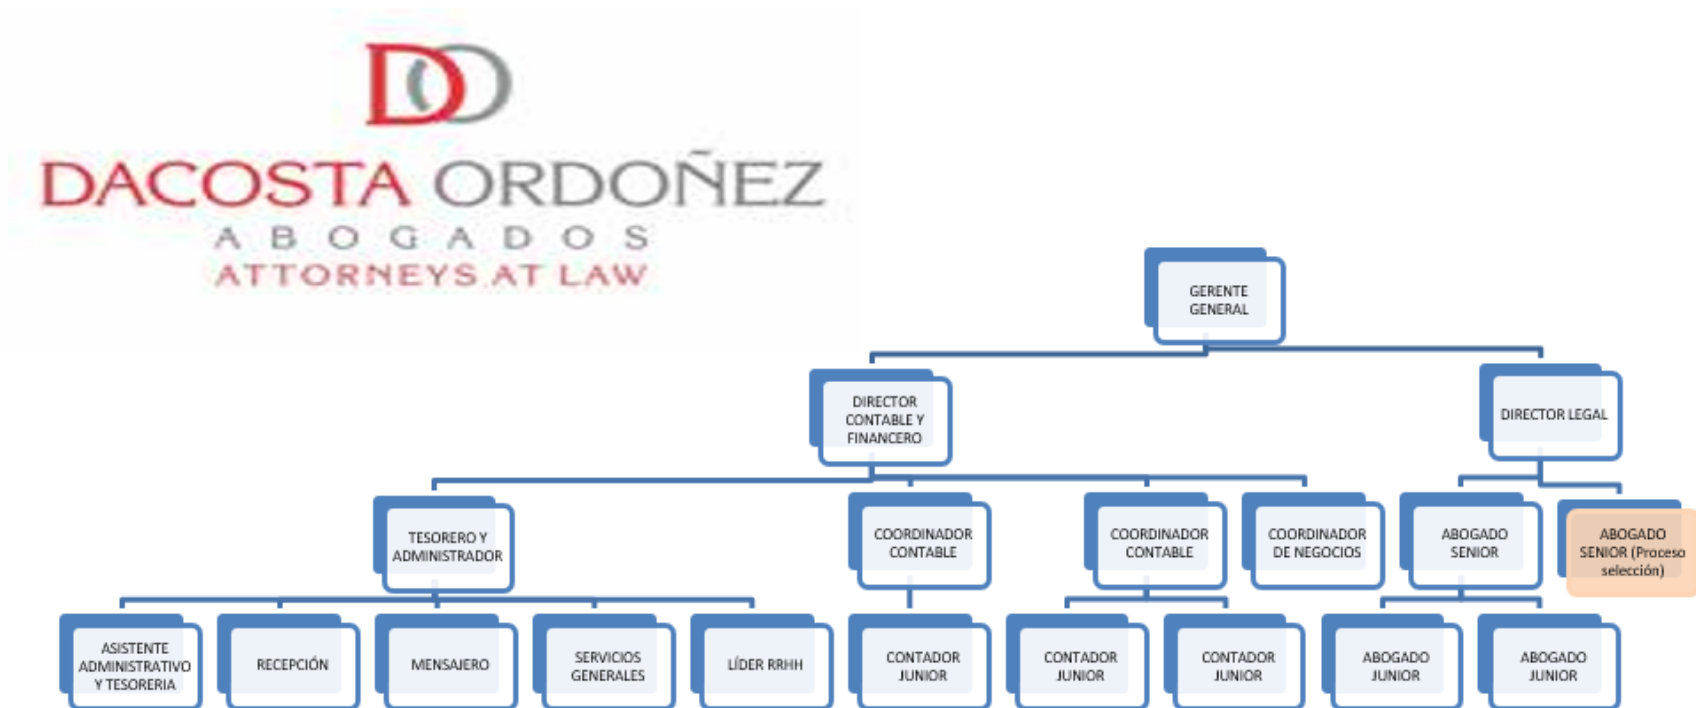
DO
DACOSTA ORDOÑEZ
ABOGADOS
ATTORNEYS AT LAW

GERENTE GENERAL

DIRECTOR CONTABLE Y FINANCERO

DIRECTOR LEGAL

TESORERO Y ADMINISTRADOR

COORDINADOR CONTABLE

COORDINADOR CONTABLE

COORDINADOR DE NEGOCIOS

ABOGADO SENIOR

ABOGADO SENIOR (Proceso selección)

ASISTENTE ADMINISTRATIVO Y TESORERIA

RECEPCIÓN

MENSAJERO

SERVICIOS GENERALES

LÍDER RRHH

CONTADOR JUNIOR

CONTADOR JUNIOR

CONTADOR JUNIOR

ABOGADO JUNIOR

ABOGADO JUNIOR